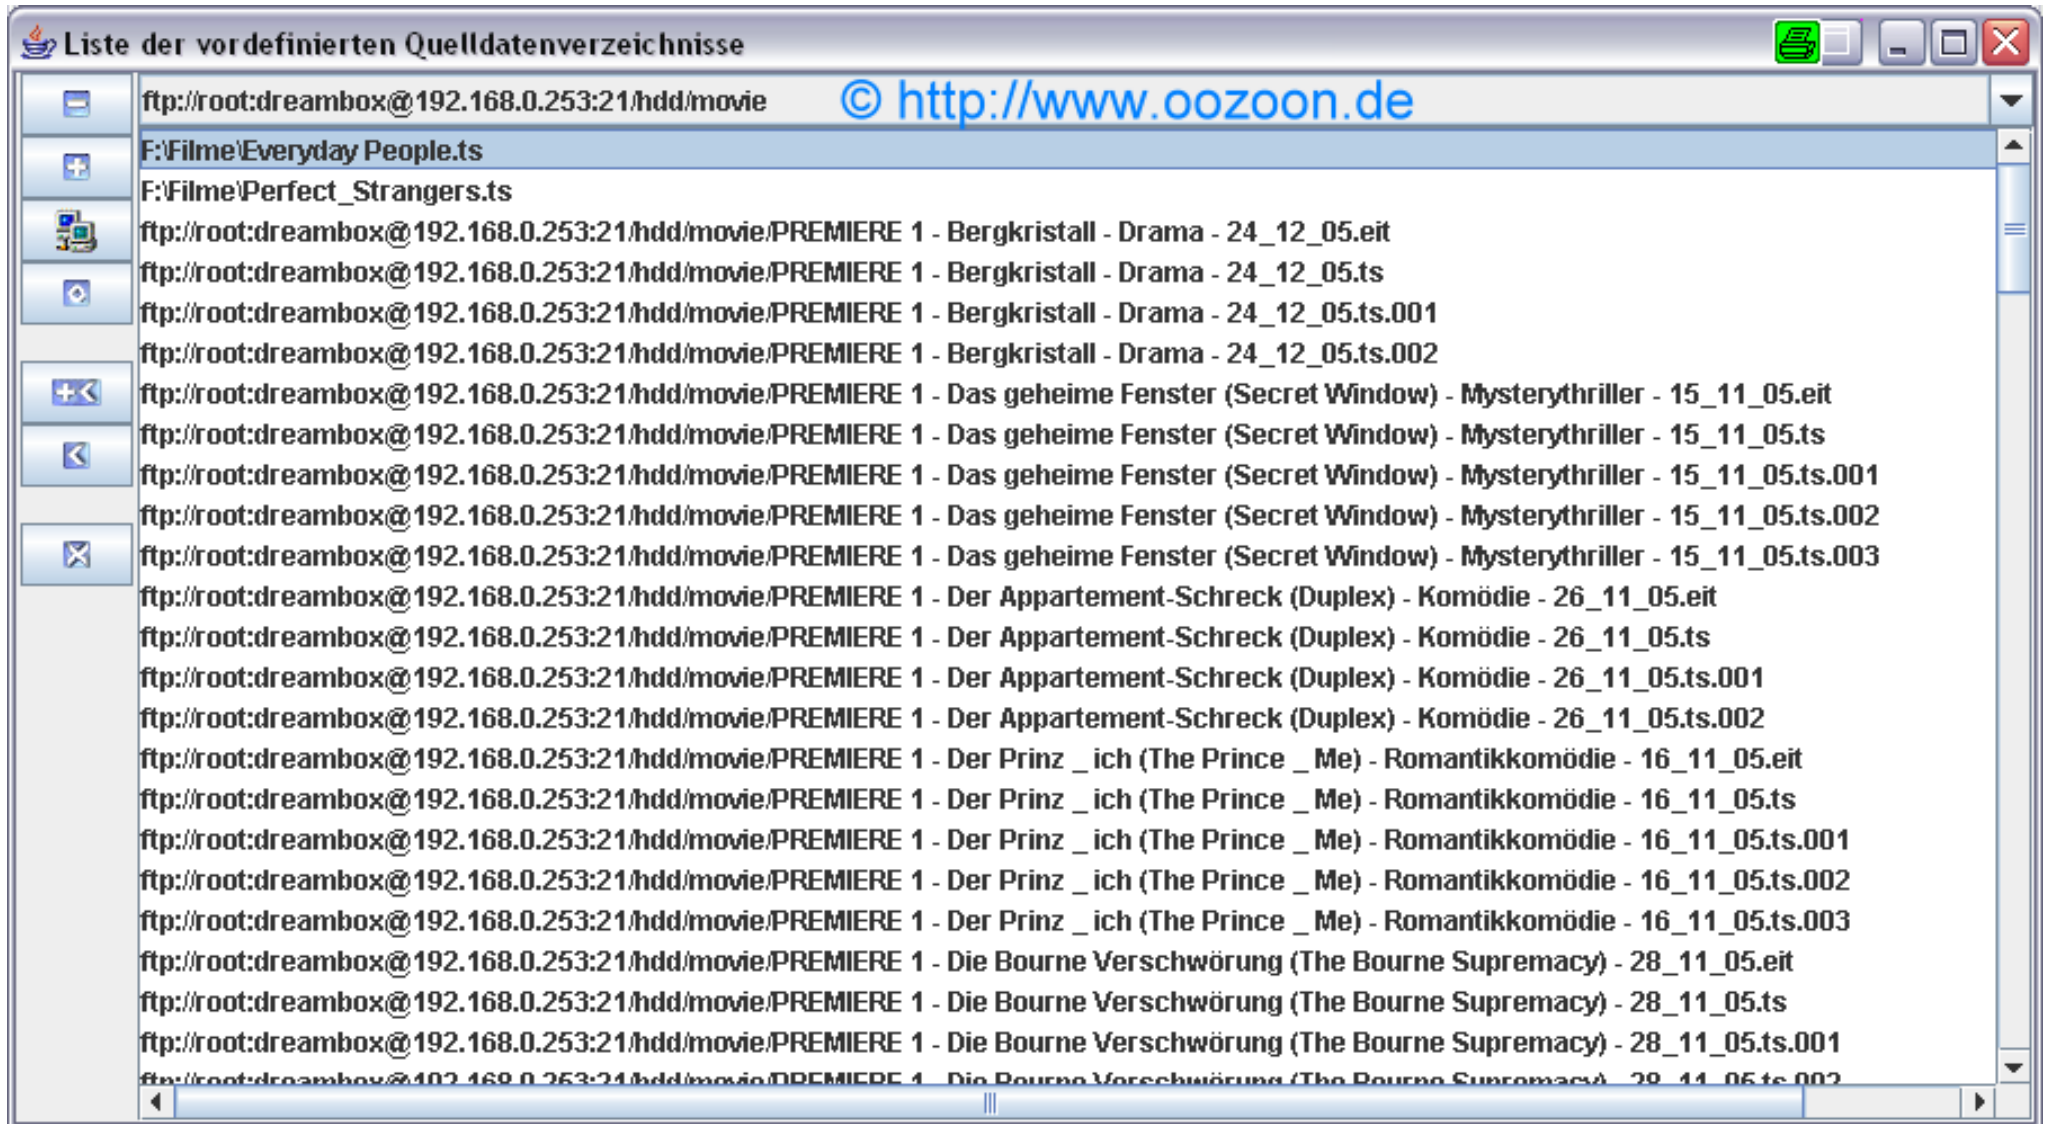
Liste der vordefinierten Quelldatenverzeichnisse

ftp://root:dreambox@192.168.0.253:21/hdd/movie © http://www.oozoon.de

F:\Filme\Everyday People.ts
F:\Filme\Perfect_Strangers.ts
ftp://root:dreambox@192.168.0.253:21/hdd/movie/PREMIERE 1 - Bergkristall - Drama - 24_12_05.eit
ftp://root:dreambox@192.168.0.253:21/hdd/movie/PREMIERE 1 - Bergkristall - Drama - 24_12_05.ts
ftp://root:dreambox@192.168.0.253:21/hdd/movie/PREMIERE 1 - Bergkristall - Drama - 24_12_05.ts.001
ftp://root:dreambox@192.168.0.253:21/hdd/movie/PREMIERE 1 - Bergkristall - Drama - 24_12_05.ts.002
ftp://root:dreambox@192.168.0.253:21/hdd/movie/PREMIERE 1 - Das geheime Fenster (Secret Window) - Mysterythriller - 15_11_05.eit
ftp://root:dreambox@192.168.0.253:21/hdd/movie/PREMIERE 1 - Das geheime Fenster (Secret Window) - Mysterythriller - 15_11_05.ts
ftp://root:dreambox@192.168.0.253:21/hdd/movie/PREMIERE 1 - Das geheime Fenster (Secret Window) - Mysterythriller - 15_11_05.ts.001
ftp://root:dreambox@192.168.0.253:21/hdd/movie/PREMIERE 1 - Das geheime Fenster (Secret Window) - Mysterythriller - 15_11_05.ts.002
ftp://root:dreambox@192.168.0.253:21/hdd/movie/PREMIERE 1 - Das geheime Fenster (Secret Window) - Mysterythriller - 15_11_05.ts.003
ftp://root:dreambox@192.168.0.253:21/hdd/movie/PREMIERE 1 - Der Appartement-Schreck (Duplex) - Komödie - 26_11_05.eit
ftp://root:dreambox@192.168.0.253:21/hdd/movie/PREMIERE 1 - Der Appartement-Schreck (Duplex) - Komödie - 26_11_05.ts
ftp://root:dreambox@192.168.0.253:21/hdd/movie/PREMIERE 1 - Der Appartement-Schreck (Duplex) - Komödie - 26_11_05.ts.001
ftp://root:dreambox@192.168.0.253:21/hdd/movie/PREMIERE 1 - Der Appartement-Schreck (Duplex) - Komödie - 26_11_05.ts.002
ftp://root:dreambox@192.168.0.253:21/hdd/movie/PREMIERE 1 - Der Prinz _ ich (The Prince _ Me) - Romantikkomödie - 16_11_05.eit
ftp://root:dreambox@192.168.0.253:21/hdd/movie/PREMIERE 1 - Der Prinz _ ich (The Prince _ Me) - Romantikkomödie - 16_11_05.ts
ftp://root:dreambox@192.168.0.253:21/hdd/movie/PREMIERE 1 - Der Prinz _ ich (The Prince _ Me) - Romantikkomödie - 16_11_05.ts.001
ftp://root:dreambox@192.168.0.253:21/hdd/movie/PREMIERE 1 - Der Prinz _ ich (The Prince _ Me) - Romantikkomödie - 16_11_05.ts.002
ftp://root:dreambox@192.168.0.253:21/hdd/movie/PREMIERE 1 - Der Prinz _ ich (The Prince _ Me) - Romantikkomödie - 16_11_05.ts.003
ftp://root:dreambox@192.168.0.253:21/hdd/movie/PREMIERE 1 - Die Bourne Verschwörung (The Bourne Supremacy) - 28_11_05.eit
ftp://root:dreambox@192.168.0.253:21/hdd/movie/PREMIERE 1 - Die Bourne Verschwörung (The Bourne Supremacy) - 28_11_05.ts
ftp://root:dreambox@192.168.0.253:21/hdd/movie/PREMIERE 1 - Die Bourne Verschwörung (The Bourne Supremacy) - 28_11_05.ts.001
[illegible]